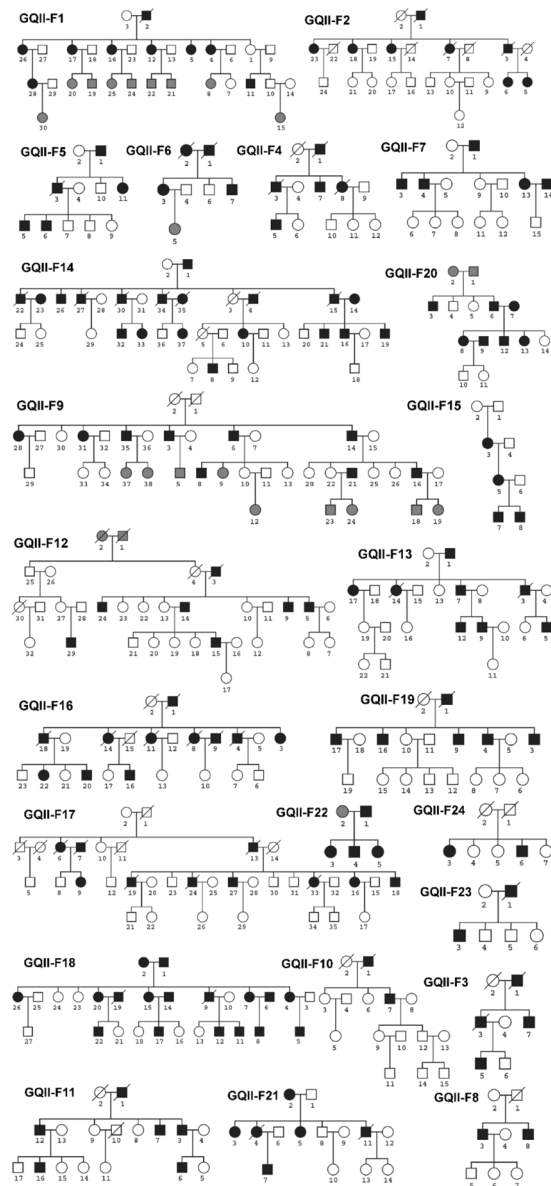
GQII-F1
GQII-F2
GQII-F5
GQII-F6
GQII-F4
GQII-F7
GQII-F14
GQII-F20
GQII-F9
GQII-F15
GQII-F12
GQII-F13
GQII-F16
GQII-F19
GQII-F17
GQII-F22
GQII-F24
GQII-F23
GQII-F18
GQII-F10
GQII-F3
GQII-F11
GQII-F21
GQII-F8